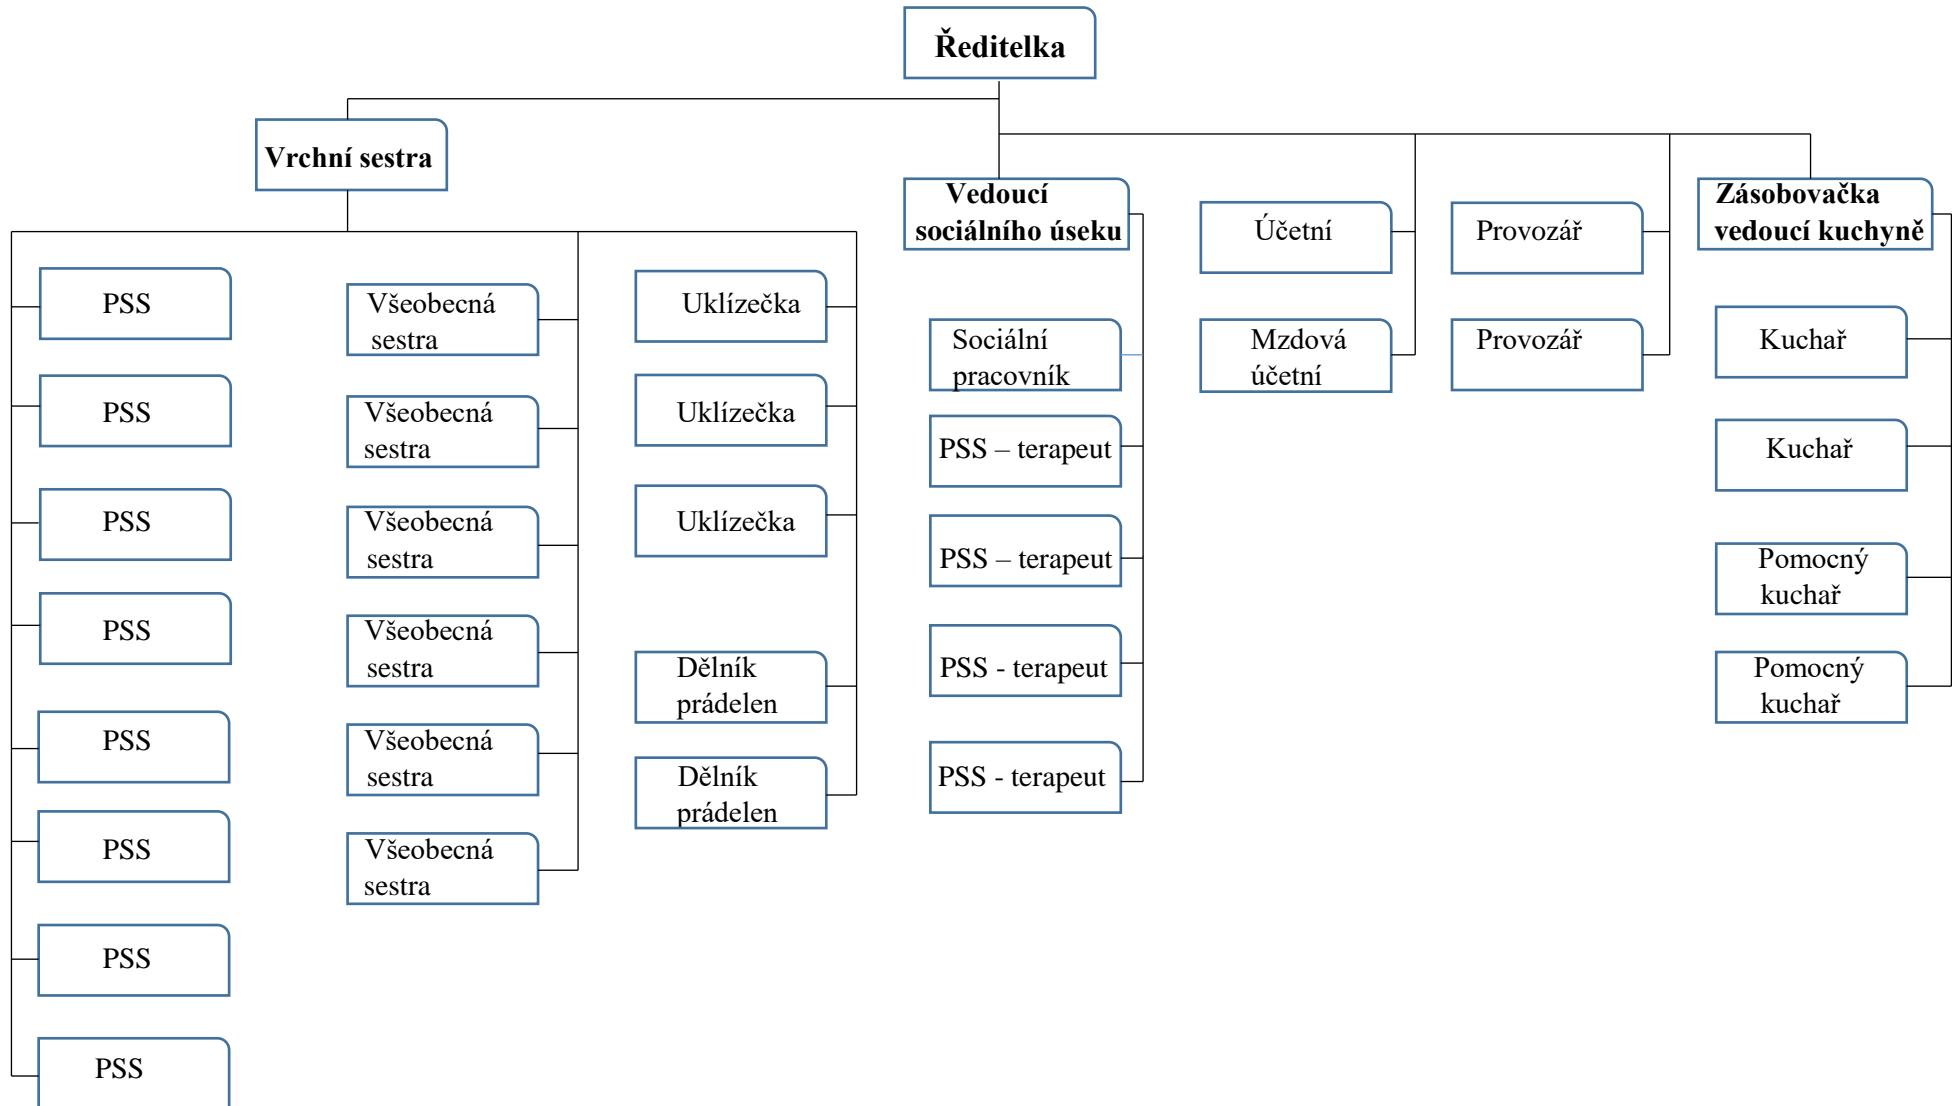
Ředitelka

Vrchní sestra

PSS

PSS

PSS

PSS

PSS

PSS

PSS

PSS

Všeobecná sestra

Všeobecná sestra

Všeobecná sestra

Všeobecná sestra

Všeobecná sestra

Všeobecná sestra

Uklízečka

Uklízečka

Uklízečka

Dělník prádelen

Dělník prádelen

Vedoucí sociálního úseku

Sociální pracovník

PSS – terapeut

PSS – terapeut

PSS - terapeut

PSS - terapeut

Účetní

Mzdová účetní

Provozář

Provozář

Zásobovačka vedoucí kuchyně

Kuchař

Kuchař

Pomocný kuchař

Pomocný kuchař